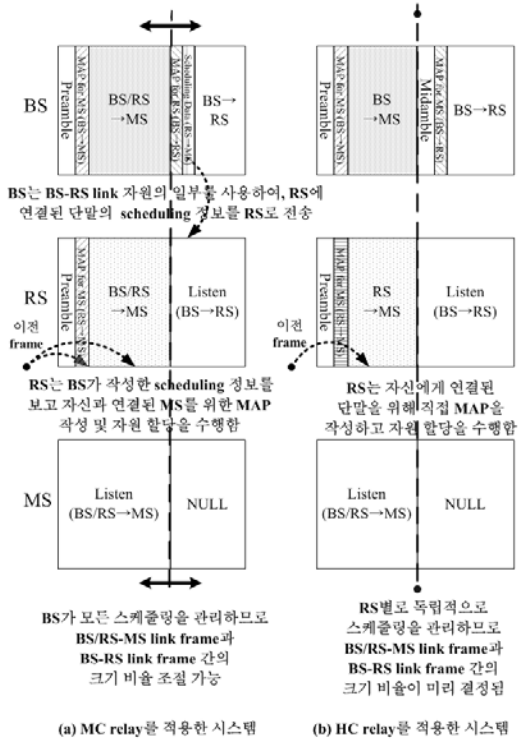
BS

Preamble

MAP for MS (BS→MS)

BS/RS →MS

Scheduling Data for RS (BS→RS)

BS→ RS

BS는 BS-RS link 자원의 일부를 사용하여, RS에 연결된 단말의 scheduling 정보를 RS로 전송

RS

Preamble

MAP for MS

BS/RS →MS

Listen (BS→RS)

이전 frame

RS는 BS가 작성한 scheduling 정보를 보고 자신과 연결된 MS를 위한 MAP 작성 및 자원 할당을 수행함

MS

Listen (BS/RS→MS)

NULL

BS가 모든 스케줄링을 관리하므로 BS/RS-MS link frame과 BS-RS link frame 간의 크기 비율 조절 가능

(a) MC relay를 적용한 시스템

Preamble

MAP for MS (BS→MS)

BS →MS

Midamble

MAP for MS (BS→RS)

BS→RS

Preamble

MAP for MS (RS→MS)

RS →MS

Listen (BS→RS)

이전 frame

RS는 자신에게 연결된 단말을 위해직접 MAP을 작성하고 자원 할당을 수행함

Listen (BS/RS→MS)

NULL

RS별로 독립적으로 스케줄링을 관리하므로 BS/RS-MS link frame과 BS-RS link frame 간의 크기 비율이 미리 결정됨

(b) HC relay를 적용한 시스템